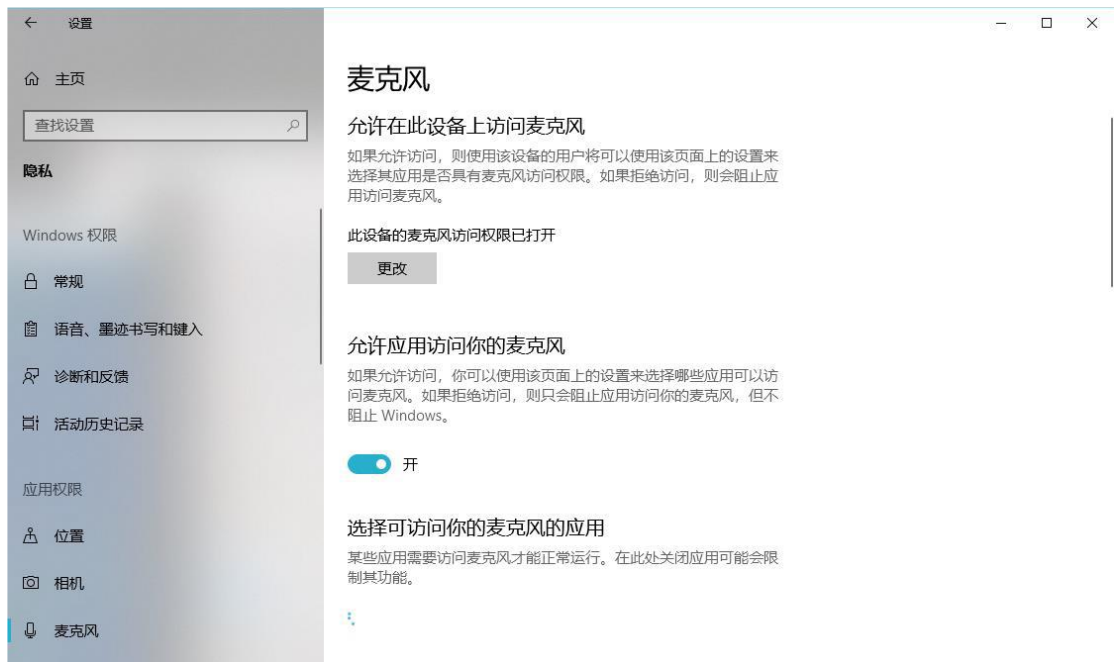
← 设置

主页

查找设置

隐私

Windows 权限

常规

语音、墨迹书写和键入

诊断和反馈

活动历史记录

应用权限

位置

相机

麦克风

麦克风

允许在此设备上访问麦克风

如果允许访问，则使用该设备的用户将可以使用该页面上的设置来选择其应用是否具有麦克风访问权限。如果拒绝访问，则会阻止应用访问麦克风。

此设备的麦克风访问权限已打开

更改

允许应用访问你的麦克风

如果允许访问，你可以使用该页面上的设置来选择哪些应用可以访问麦克风。如果拒绝访问，则只会阻止应用访问你的麦克风，但不阻止 Windows。

开

选择可访问你的麦克风的应用

某些应用需要访问麦克风才能正常运行。在此处关闭应用可能会限制其功能。